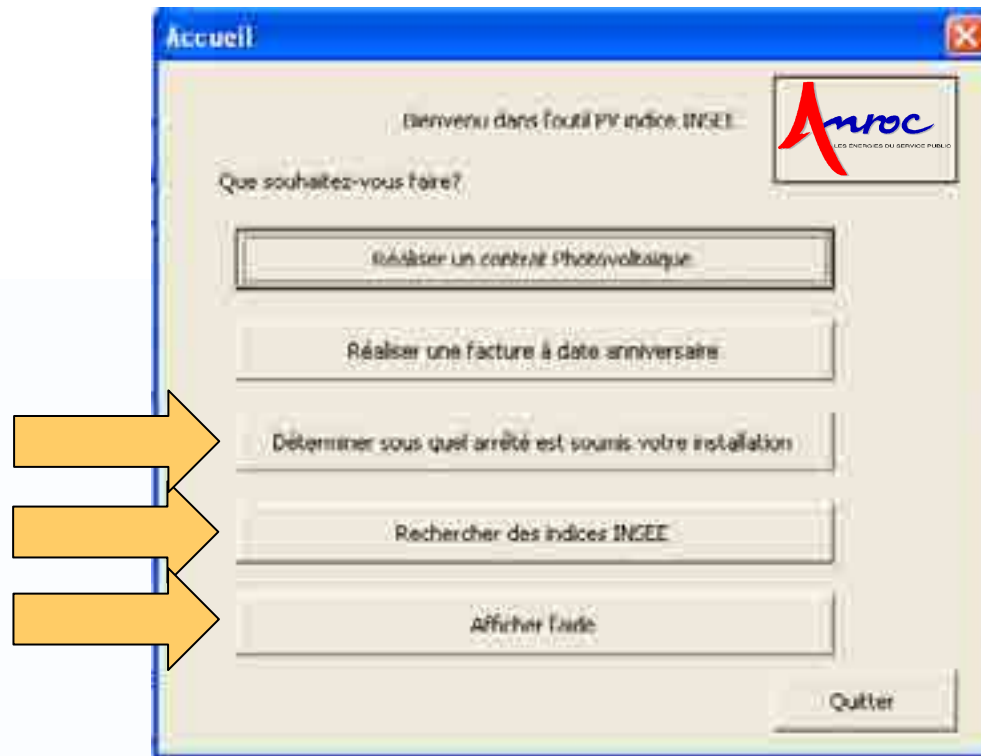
Accueil

Bienvenu dans l'outil PV indice INSEE

Anroc
LES ENERGIES DU SERVICE PUBLIC

Que souhaitez-vous faire?

Réaliser un contrat Photovoltaïque

Réaliser une facture à date anniversaire

Déterminer sous quel arrêté est soumis votre installation

Rechercher des indices INSEE

Afficher l'aide

Quitter